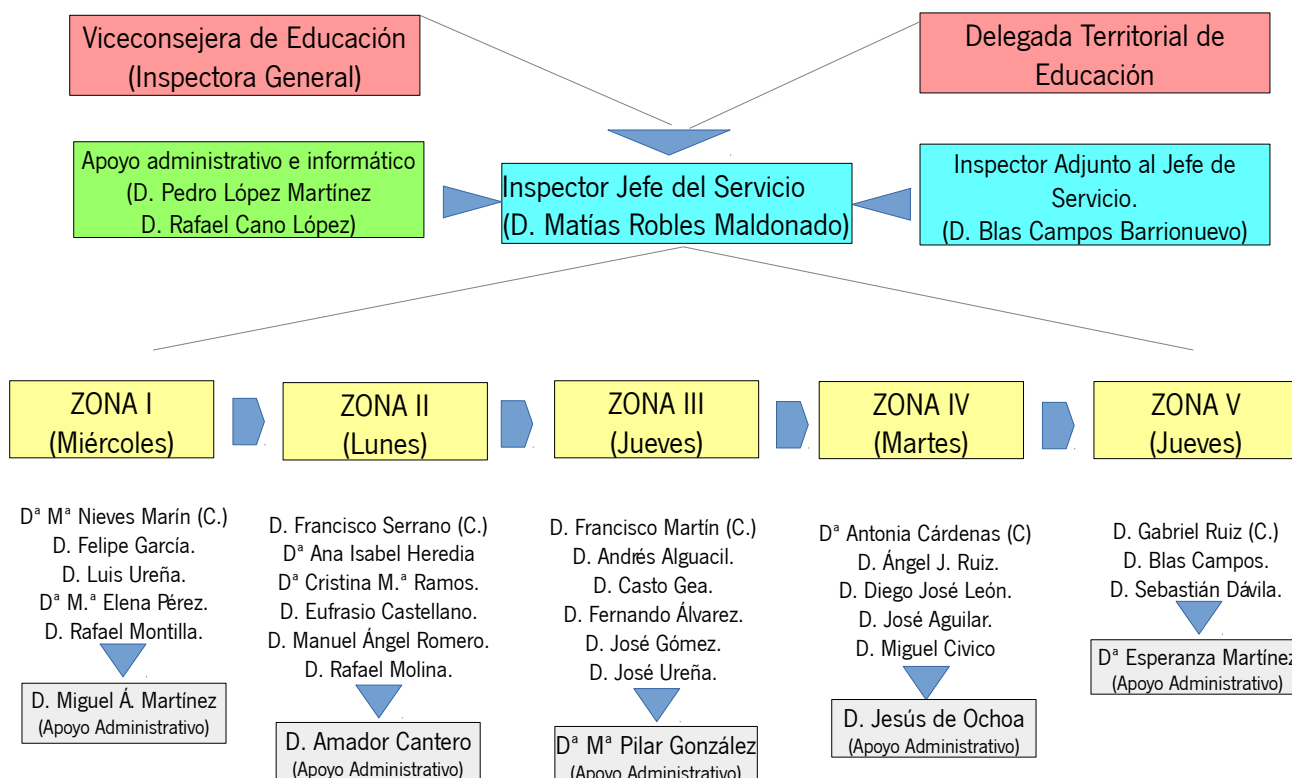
Viceconsejera de Educación
(Inspectora General)

Delegada Territorial de Educación

Apoyo administrativo e informático
(D. Pedro López Martínez
D. Rafael Cano López)

Inspector Jefe del Servicio
(D. Matías Robles Maldonado)

Inspector Adjunto al Jefe de Servicio.
(D. Blas Campos Barrionuevo)

ZONA I
(Miércoles)

ZONA II
(Lunes)

ZONA III
(Jueves)

ZONA IV
(Martes)

ZONA V
(Jueves)

Dª Mª Nieves Marín (C.)
D. Felipe García.
D. Luis Ureña.
Dª M.ª Elena Pérez.
D. Rafael Montilla.

D. Miguel Á. Martínez
(Apoyo Administrativo)

D. Francisco Serrano (C.)
Dª Ana Isabel Heredia
Dª Cristina M.ª Ramos.
D. Eufrasio Castellano.
D. Manuel Ángel Romero.
D. Rafael Molina.

D. Amador Cantero
(Apoyo Administrativo)

D. Francisco Martín (C.)
D. Andrés Alguacil.
D. Casto Gea.
D. Fernando Álvarez.
D. José Gómez.
D. José Ureña.

Dª Mª Pilar González
(Apoyo Administrativo)

Dª Antonia Cárdenas (C)
D. Ángel J. Ruiz.
D. Diego José León.
D. José Aguilar.
D. Miguel Civico

D. Jesús de Ochoa
(Apoyo Administrativo)

D. Gabriel Ruiz (C.)
D. Blas Campos.
D. Sebastián Dávila.

Dª Esperanza Martínez
(Apoyo Administrativo)